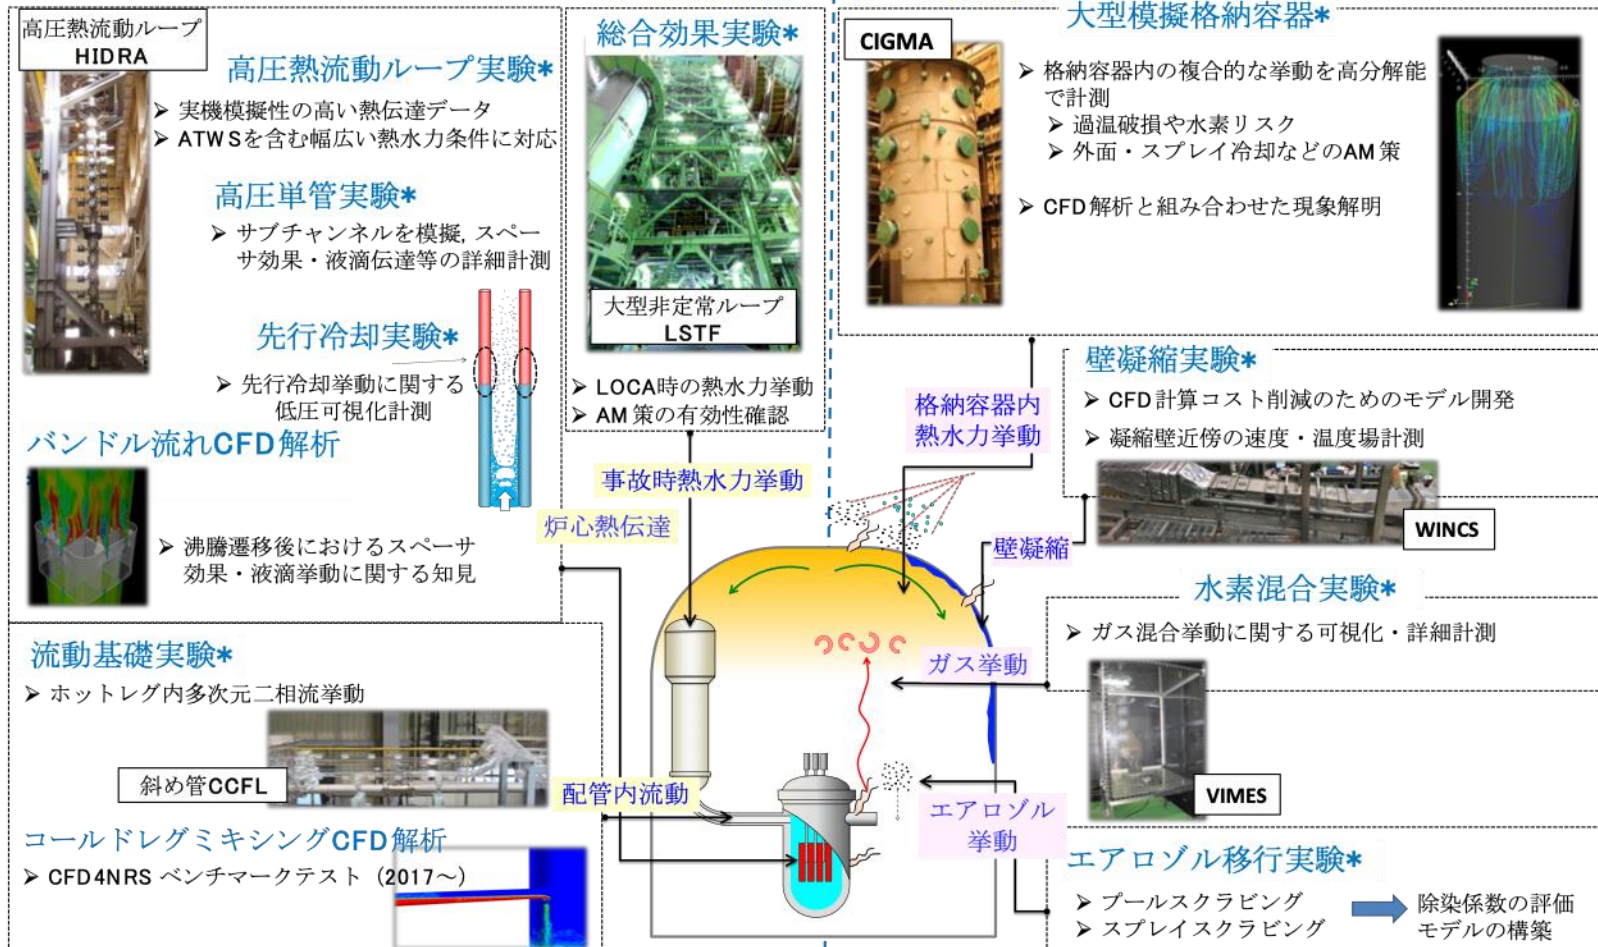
高圧熱流動ループ
HIDRA

高圧熱流動ループ実験*
➤ 実機模擬性の高い熱伝達データ
➤ ATWSを含む幅広い熱水力条件に対応

高圧単管実験*
➤ サブチャンネルを模擬, スペーサ効果・液滴伝達等の詳細計測

先行冷却実験*
➤ 先行冷却挙動に関する低圧可視化計測

バンドル流れCFD解析
➤ 沸騰遷移後におけるスペーサ効果・液滴挙動に関する知見

総合効果実験*
大型非定常ループ
LSTF
➤ LOCA時の熱水力挙動
➤ AM策の有効性確認

CIGMA
大型模擬格納容器*
➤ 格納容器内の複合的な挙動を高分解能で計測
➤ 過温破損や水素リスク
➤ 外面・スプレイ冷却などのAM策
➤ CFD解析と組み合わせた現象解明

壁凝縮実験*
➤ CFD計算コスト削減のためのモデル開発
➤ 凝縮壁近傍の速度・温度場計測
WINCS

格納容器内熱水力挙動
事故時熱水力挙動
炉心熱伝達
壁凝縮
ガス挙動
配管内流動
エアロゾル挙動

水素混合実験*
➤ ガス混合挙動に関する可視化・詳細計測
VIMES

流動基礎実験*
➤ ホットレグ内多次元二相流挙動
斜め管CCFL

コールドレグミキシングCFD解析
➤ CFD4NRS ベンチマークテスト（2017～）

エアロゾル移行実験*
➤ プールスクラビング
➤ スプレイスクラビング
除染係数の評価モデルの構築